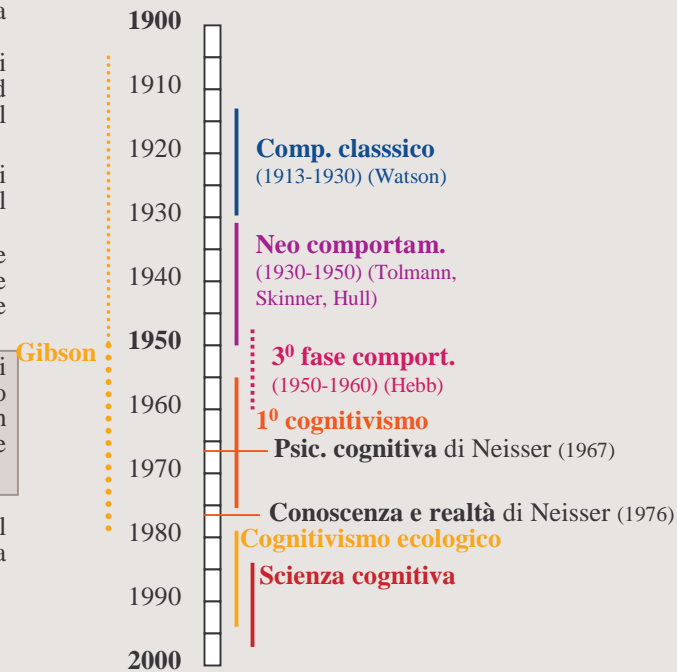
1900
1910
1920
1930
1940
1950
1960
1970
1980
1990
2000

Gibson

**Comp. classsico**
(1913-1930) (Watson)

**Neo comportam.**
(1930-1950) (Tolmann, Skinner, Hull)

**$3^0$ fase comport.**
(1950-1960) (Hebb)

**$1^0$ cognitivismo**

**Psic. cognitiva** di Neisser (1967)

**Conoscenza e realtà** di Neisser (1976)

**Cognitivismo ecologico**

**Scienza cognitiva**